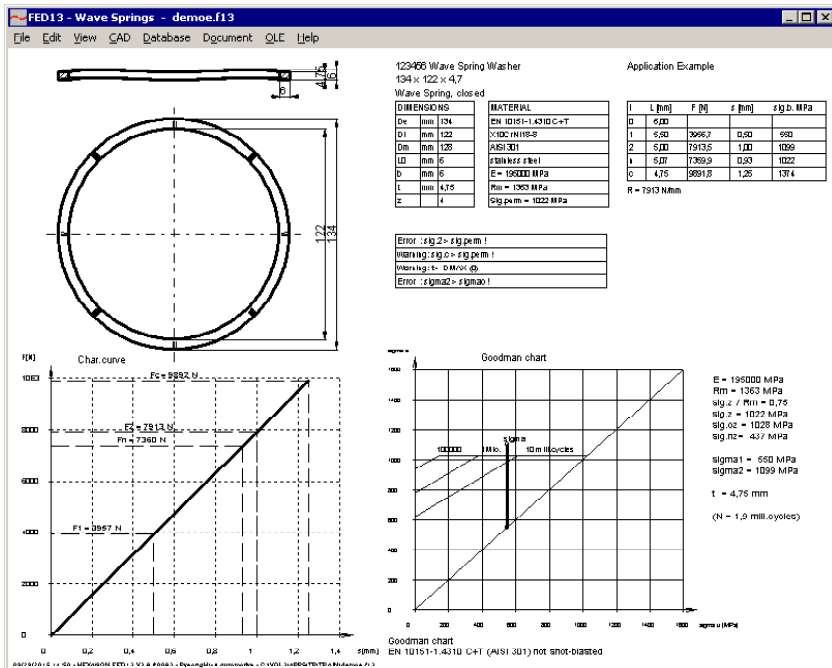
FED13 - Wave Springs - demoe.f13

File Edit View CAD Database Document OLE Help

4,75
6
6
122
134

123456 Wave Spring Washer
134 x 122 x 4,7
Wave Spring, closed

| DIMENSIONS | | |
|---|---|---|
| De | mm | 134 |
| Di | mm | 122 |
| Dm | mm | 128 |
| LD | mm | 6 |
| b | mm | 6 |
| t | mm | 4,75 |
| z | | 4 |

| MATERIAL |
|---|
| EN 10151-1.4310 C+T |
| X10CrNi18-8 |
| AISI 301 |
| stainless steel |
| E = 195000 MPa |
| Rm = 1363 MPa |
| sig.perm = 1022 MPa |

Application Example

| | L [mm] | F [N] | s [mm] | sig.b. MPa |
|---|---|---|---|---|
| 0 | 6,00 | | | |
| 1 | 5,50 | 3956,7 | 0,50 | 550 |
| 2 | 5,00 | 7913,5 | 1,00 | 1099 |
| n | 5,07 | 7359,9 | 0,93 | 1022 |
| c | 4,75 | 9891,8 | 1,25 | 1374 |

R = 7913 N/mm

| Error : sig.2 > sig.perm ! |
|---|
| Warning: sig.c > sig.perm ! |
| Warning: t > DMAX (6) |
| Error : sigma2 > sigmao ! |

F[N]
Char.curve
10000
8000
6000
4000
2000
0
Fc = 9892 N
F2 = 7913 N
Fn = 7360 N
F1 = 3957 N
0 0,2 0,4 0,6 0,8 1 1,2 1,4 s[mm]

sigma o
Goodman chart
1600
1400
1200
1000
800
600
400
200
0
100000 1 Mio. 10 mill.cycles
sigma
0 200 400 600 800 1000 1200 1400 1600 sigma u [MPa]

E = 195000 MPa
Rm = 1363 MPa
sig.z / Rm = 0,75
sig.z = 1022 MPa
sig.oz = 1028 MPa
sig.hz = 437 MPa

sigma1 = 550 MPa
sigma2 = 1099 MPa

t = 4,75 mm

(N = 1,9 mill.cycles)

Goodman chart
EN 10151-1.4310 C+T (AISI 301) not shot-blasted

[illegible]